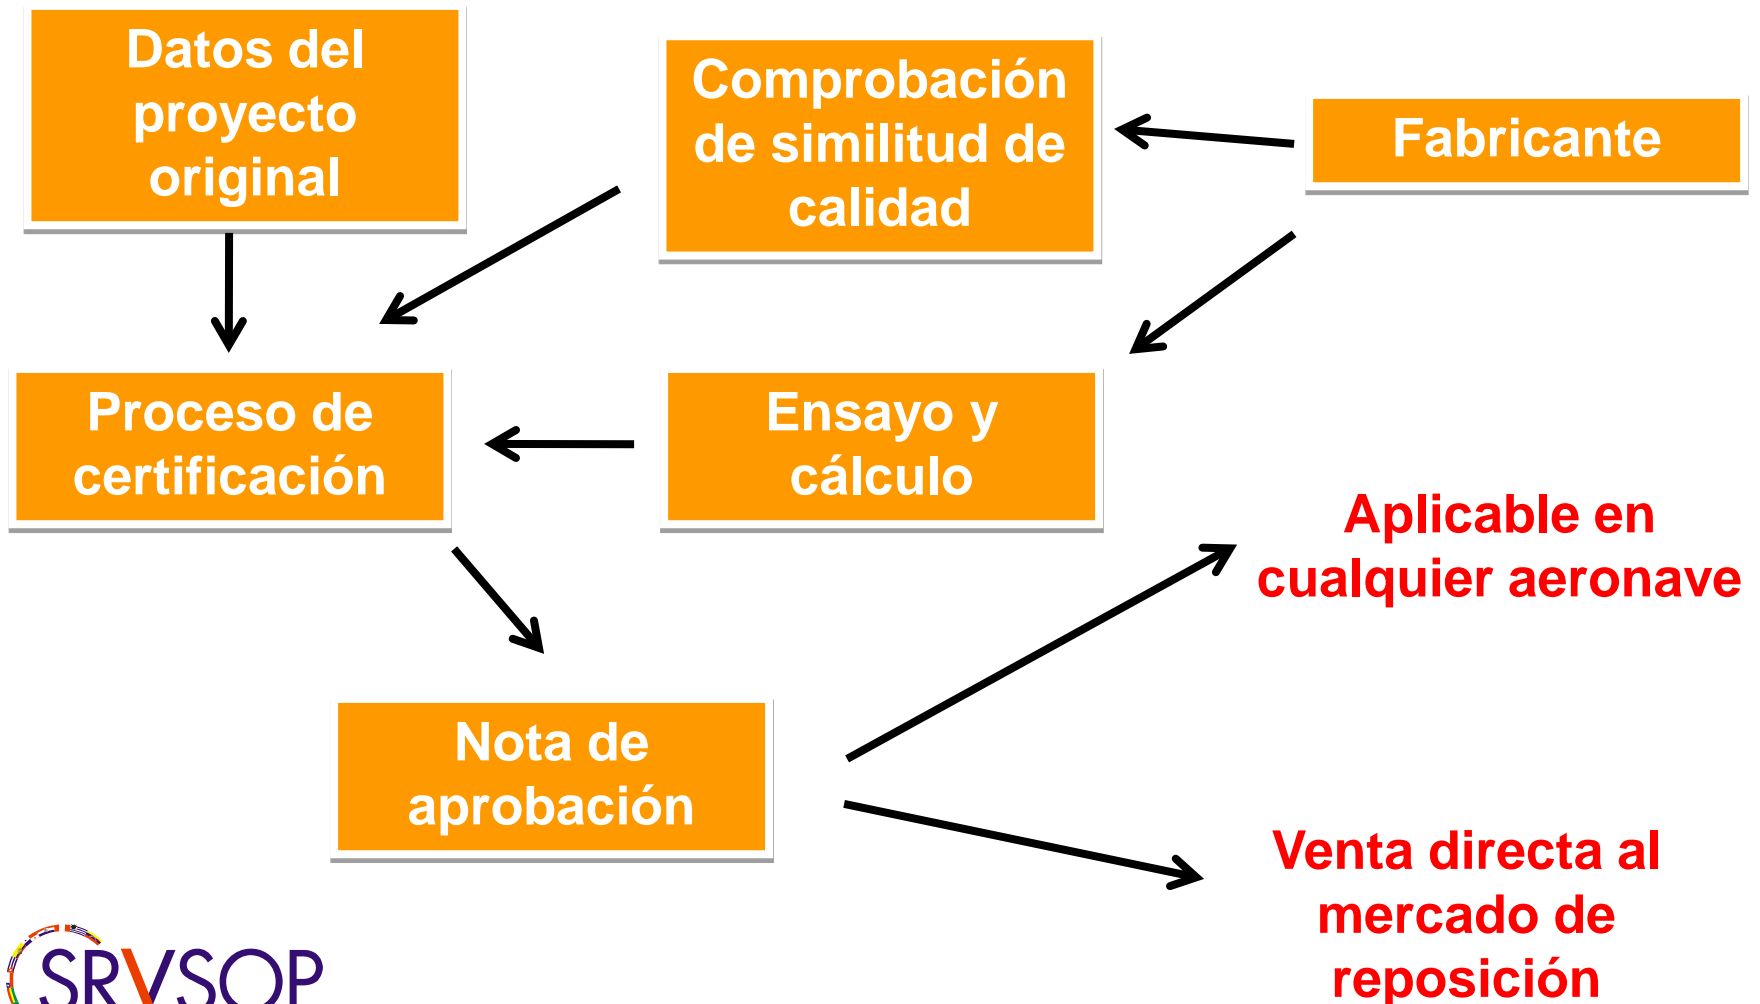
Datos del proyecto original

Comprobación de similitud de calidad

Fabricante

Proceso de certificación

Ensayo y cálculo

Aplicable en cualquier aeronave

Nota de aprobación

Venta directa al mercado de reposición

SRVSOP